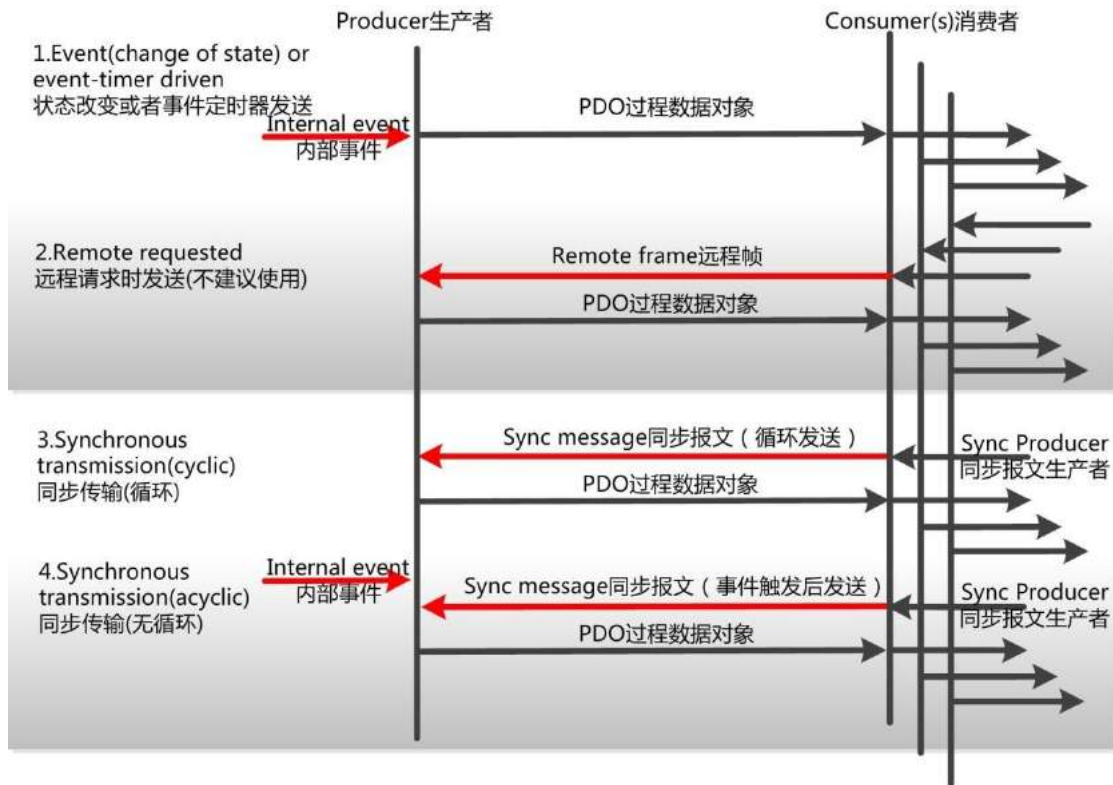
Producer生产者

Consumer(s)消费者

1.Event(change of state) or event-timer driven
状态改变或者事件定时器发送

Internal event
内部事件

PDO过程数据对象

2.Remote requested
远程请求时发送(不建议使用)

Remote frame远程帧

PDO过程数据对象

3.Synchronous transmission(cyclic)
同步传输(循环)

Sync message同步报文（循环发送）

Sync Producer
同步报文生产者

PDO过程数据对象

4.Synchronous transmission(acyclic)
同步传输(无循环)

Internal event
内部事件

Sync message同步报文（事件触发后发送）

Sync Producer
同步报文生产者

PDO过程数据对象